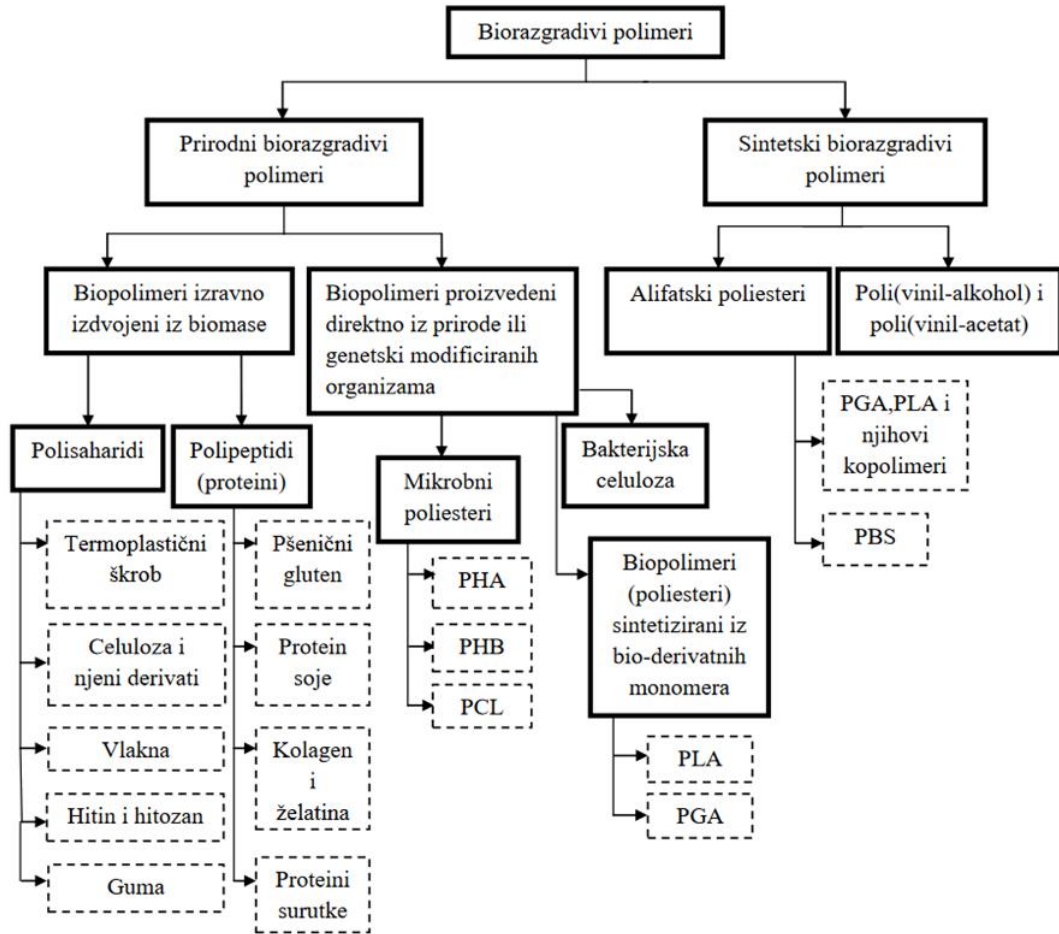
Biorazgradivi polimeri

Prirodni biorazgradivi polimeri

Sintetski biorazgradivi polimeri

Biopolimeri izravno izdvojeni iz biomase

Biopolimeri proizvedeni direktno iz prirode ili genetski modificiranih organizama

Alifatski poliesteri

Poli(vinil-alkohol) i poli(vinil-acetat)

Polisaharidi

Termoplastični škrob

Celuloza i njeni derivati

Vlakna

Hitin i hitozan

Guma

Polipeptidi (proteini)

Pšenični gluten

Protein soje

Kolagen i želatina

Proteini surutke

Mikrobni poliesteri

PHA

PHB

PCL

Bakterijska celuloza

Biopolimeri (poliesteri) sintetizirani iz bio-derivatnih monomera

PLA

PGA

PGA,PLA i njihovi kopolimeri

PBS